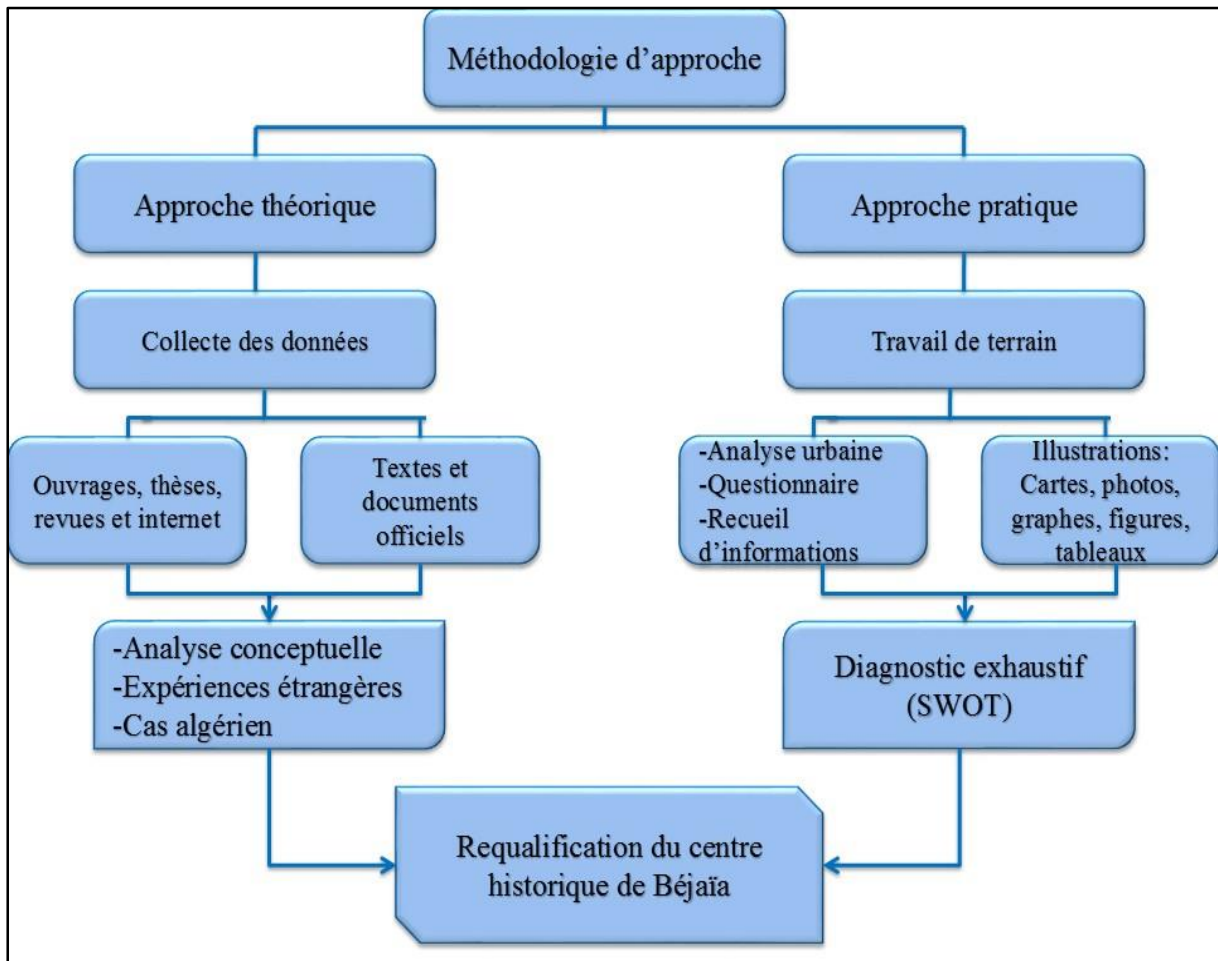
Méthodologie d'approche

Approche théorique

Approche pratique

Collecte des données

Travail de terrain

Ouvrages, thèses, revues et internet

Textes et documents officiels

-Analyse urbaine
-Questionnaire
-Recueil d'informations

Illustrations: Cartes, photos, graphes, figures, tableaux

-Analyse conceptuelle
-Expériences étrangères
-Cas algérien

Diagnostic exhaustif (SWOT)

Requalification du centre historique de Béjaïa